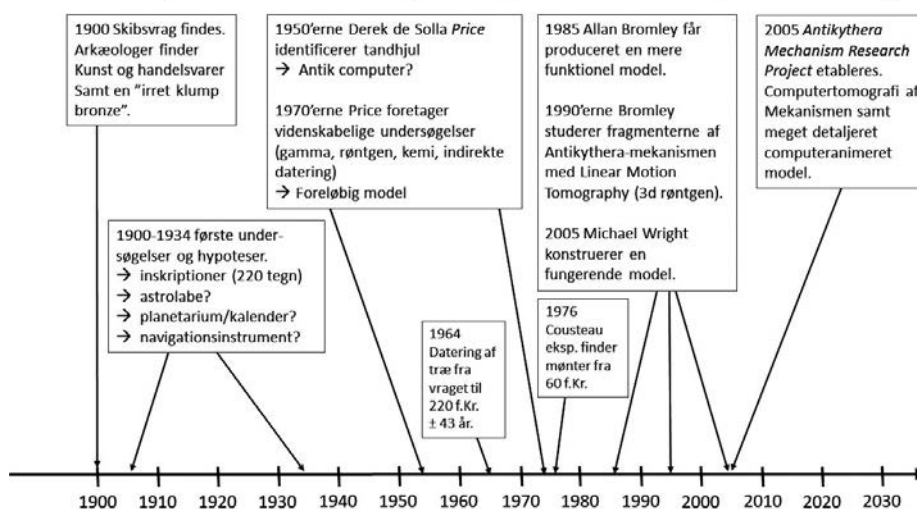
1900 Skibsvrag findes. Arkæologer finder Kunst og handelsvarer Samt en "irret klump bronze".

1950'erne Derek de Solla *Price* identificerer tandhjul
→ Antik computer?

1970'erne Price foretager videnskabelige undersøgelser (gamma, røntgen, kemi, indirekte datering)
→ Foreløbig model

1985 Allan Bromley får produceret en mere funktionel model.

1990'erne Bromley studerer fragmenterne af Antikythera-mekanismen med Linear Motion Tomography (3d røntgen).

2005 Michael Wright konstruerer en fungerende model.

2005 *Antikythera Mechanism Research Project* etableres. Computertomografi af Mekanismen samt meget detaljeret computeranimeret model.

1900-1934 første undersøgelser og hypoteser.
→ inskriptioner (220 tegn)
→ astrolabe?
→ planetarium/kalender?
→ navigationsinstrument?

1964 Datering af træ fra vraget til 220 f.Kr. ± 43 år.

1976 Cousteau eksp. finder mønter fra 60 f.Kr.

1900 1910 1920 1930 1940 1950 1960 1970 1980 1990 2000 2010 2020 2030